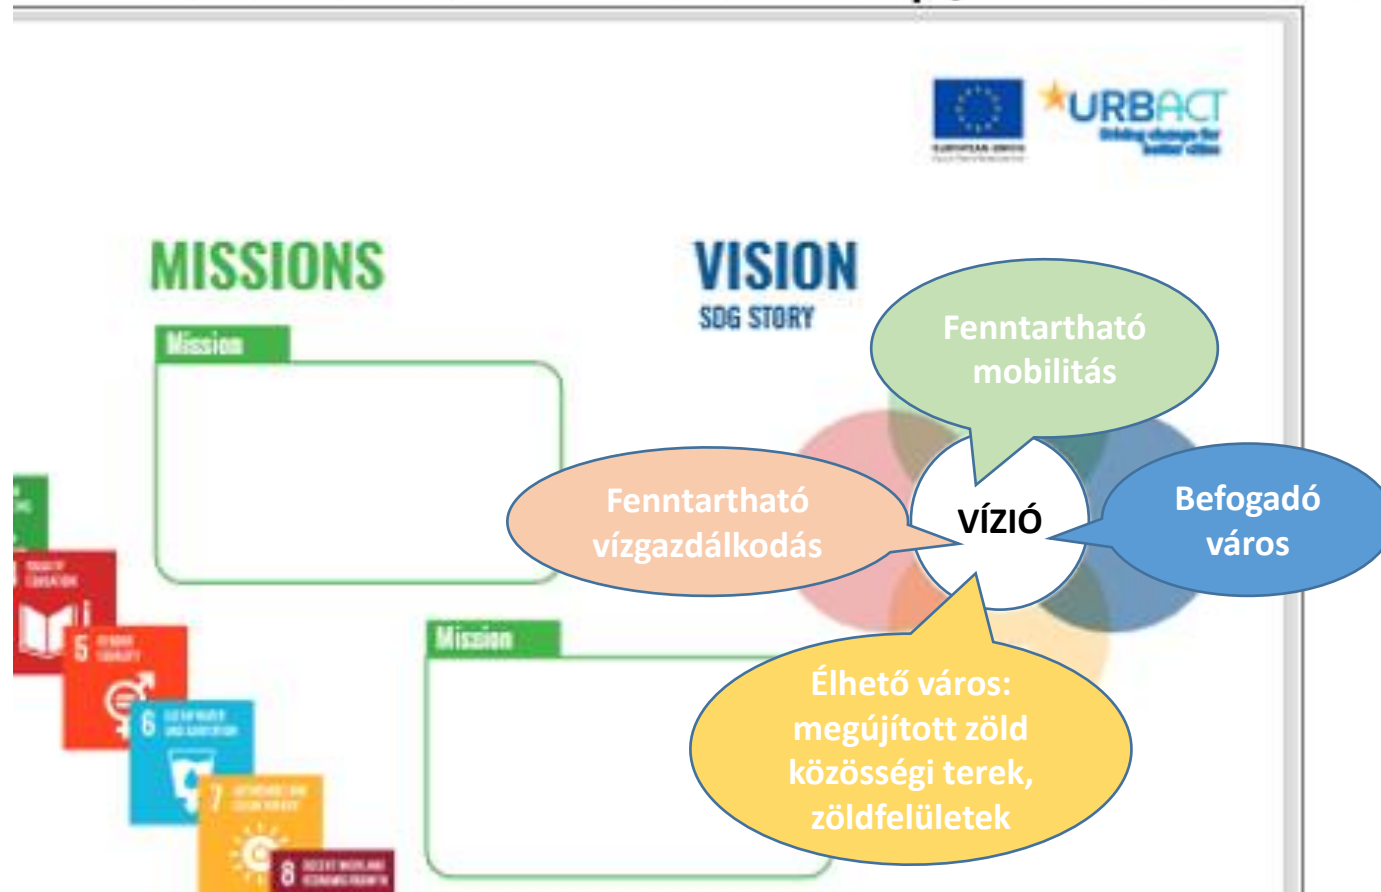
URBACT
Driving change for better cities

MISSIONS

Mission

Mission

VISION
SDG STORY

Fenntartható mobilitás

Fenntartható vízgazdálkodás

VÍZIÓ

Befogadó város

Élhető város: megújított zöld közösségi terek, zöldfelületek

5
6
7
8